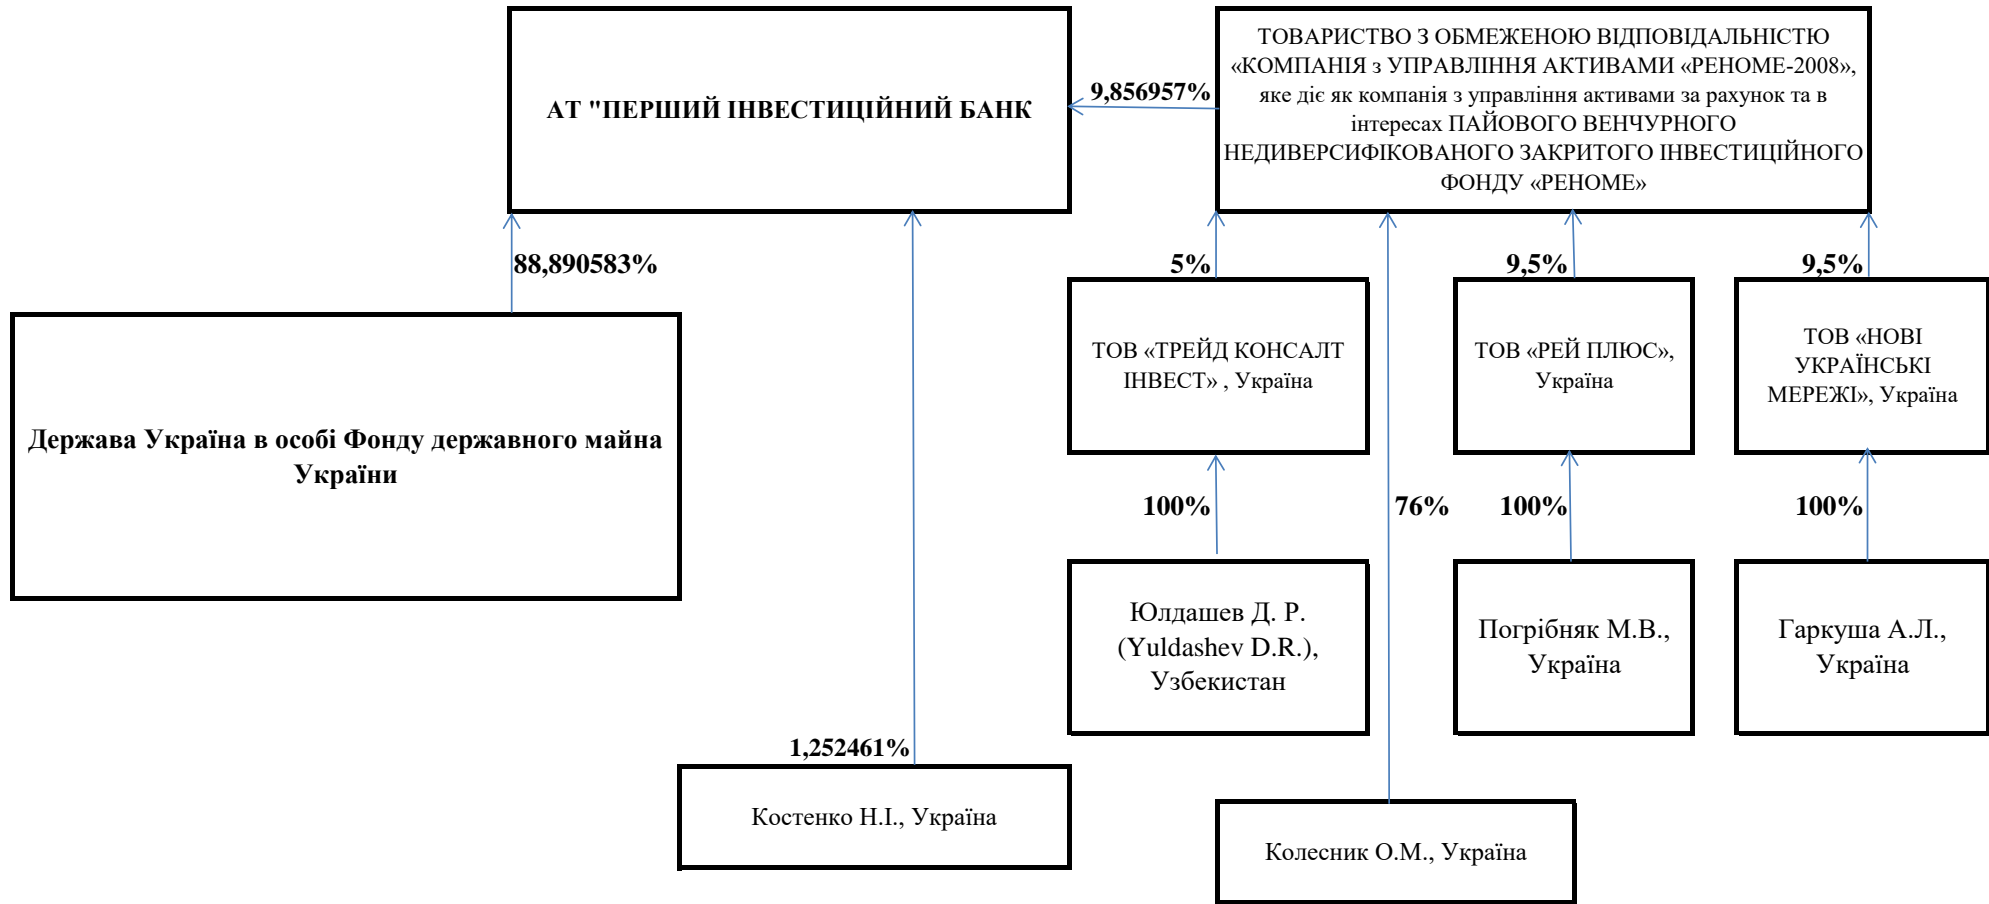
АТ "ПЕРШИЙ ІНВЕСТИЦІЙНИЙ БАНК

9,856957%

ТОВАРИСТВО З ОБМЕЖЕНОЮ ВІДПОВІДАЛЬНІСТЮ «КОМПАНІЯ з УПРАВЛІННЯ АКТИВАМИ «РЕНОМЕ-2008», яке діє як компанія з управління активами за рахунок та в інтересах ПАЙОВОГО ВЕНЧУРНОГО НЕДИВЕРСИФІКОВАНОГО ЗАКРИТОГО ІНВЕСТИЦІЙНОГО ФОНДУ «РЕНОМЕ»

88,890583%

5%

9,5%

9,5%

Держава Україна в особі Фонду державного майна України

ТОВ «ТРЕЙД КОНСАЛТ ІНВЕСТ» , Україна

ТОВ «РЕЙ ПЛЮС», Україна

ТОВ «НОВІ УКРАЇНСЬКІ МЕРЕЖІ», Україна

100%

76%

100%

100%

Юлдашев Д. Р. (Yuldashev D.R.), Узбекистан

Погрібняк М.В., Україна

Гаркуша А.Л., Україна

1,252461%

Костенко Н.І., Україна

Колесник О.М., Україна